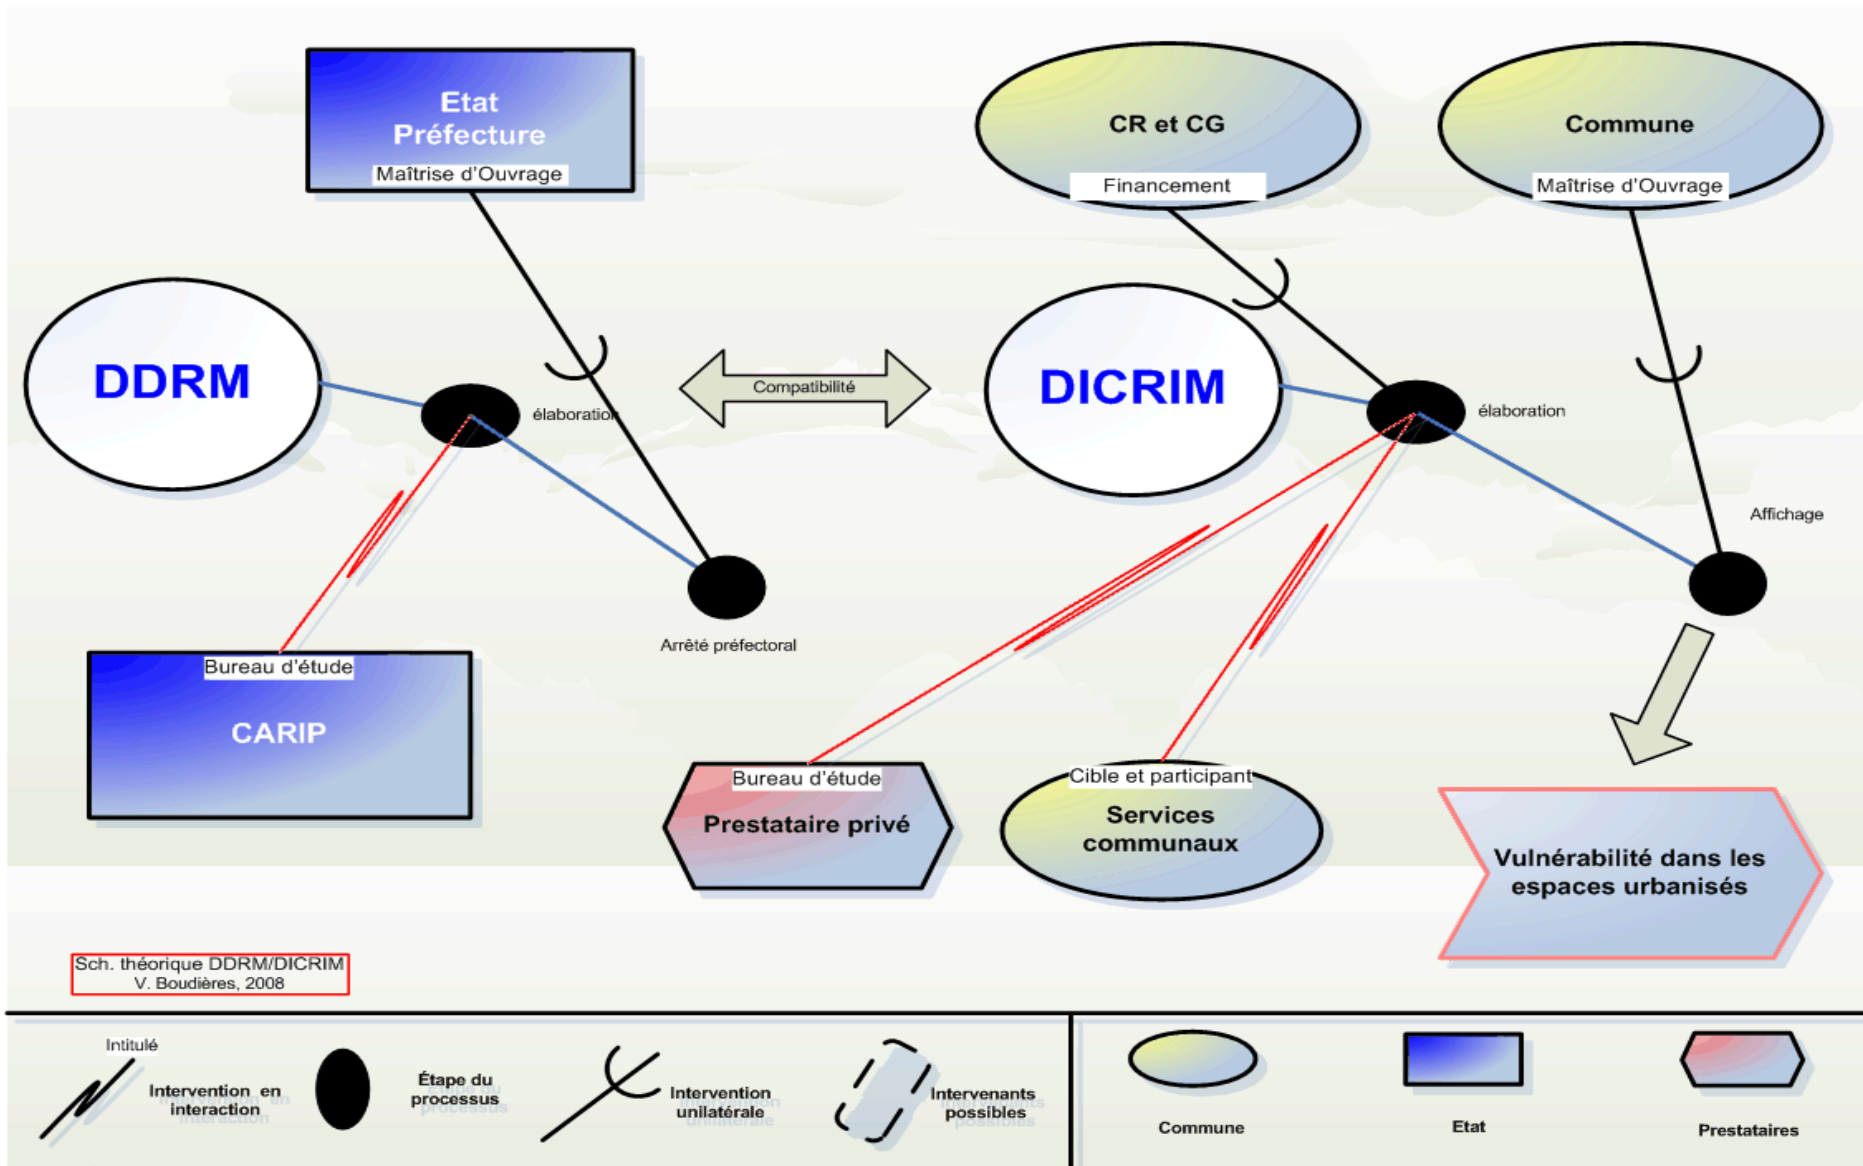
Etat
Préfecture
Maîtrise d'Ouvrage

CR et CG
Financement

Commune
Maîtrise d'Ouvrage

DDRM

élaboration

Compatibilité

DICRIM

élaboration

Affichage

Arrêté préfectoral

Bureau d'étude
CARIP

Bureau d'étude
Prestataire privé

Cible et participant
Services communaux

Vulnérabilité dans les espaces urbanisés

Sch. théorique DDRM/DICRIM
V. Boudières, 2008

Intitulé
Intervention en interaction

Étape du processus

Intervention unilatérale

Intervenants possibles

Commune

Etat

Prestataires